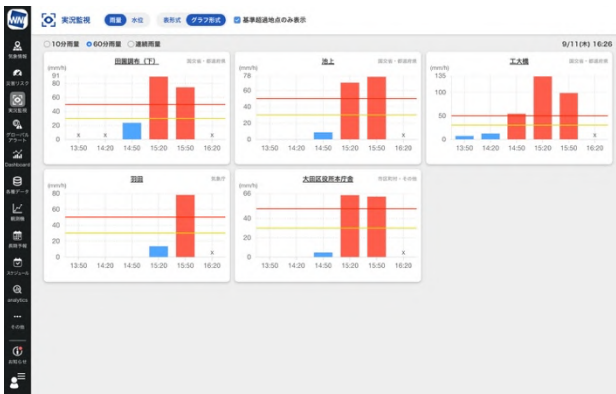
WN

気象情報

災害リスク

実況監視

グローバルアラート

Dashboard

各種データ

統計機

長期予報

スケジュール

analytics

その他

お知らせ

実況監視 雨量 水位 表形式 グラフ形式 基準超過地点のみ表示

10分雨量 60分雨量 連続雨量

9/11(木) 16:26

田園調布（下） 国交省・都道府県

(mm/h)
91
75
50
25
0
x x x
13:50 14:20 14:50 15:20 15:50 16:20

池上 国交省・都道府県

(mm/h)
75
50
25
0
x
13:50 14:20 14:50 15:20 15:50 16:20

工大橋 国交省・都道府県

(mm/h)
135
100
50
0
x
13:50 14:20 14:50 15:20 15:50 16:20

羽田 気象庁

(mm/h)
80
60
40
20
0
x
13:50 14:20 14:50 15:20 15:50 16:20

大田区役所本庁舎 市区町村・その他

(mm/h)
66
40
20
0
x
13:50 14:20 14:50 15:20 15:50 16:20